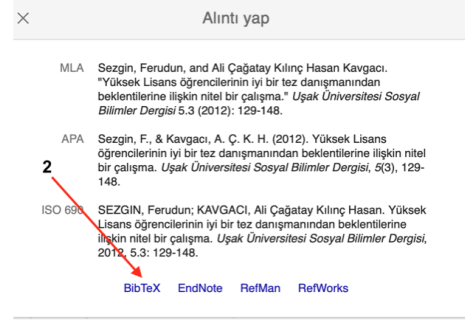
× Alıntı yap

MLA Sezgin, Ferudun, and Ali Çağatay Kılınç Hasan Kavgacı. "Yüksek Lisans öğrencilerinin iyi bir tez danışmanından beklentilerine ilişkin nitel bir çalışma." Uşak Üniversitesi Sosyal Bilimler Dergisi 5.3 (2012): 129-148.

APA Sezgin, F., & Kavgacı, A. Ç. K. H. (2012). Yüksek Lisans öğrencilerinin iyi bir tez danışmanından beklentilerine ilişkin nitel bir çalışma. Uşak Üniversitesi Sosyal Bilimler Dergisi, 5(3), 129-148.

2

ISO 690 SEZGIN, Ferudun; KAVGACI, Ali Çağatay Kılınç Hasan. Yüksek Lisans öğrencilerinin iyi bir tez danışmanından beklentilerine ilişkin nitel bir çalışma. Uşak Üniversitesi Sosyal Bilimler Dergisi, 2012, 5.3: 129-148.

BibTeX EndNote RefMan RefWorks